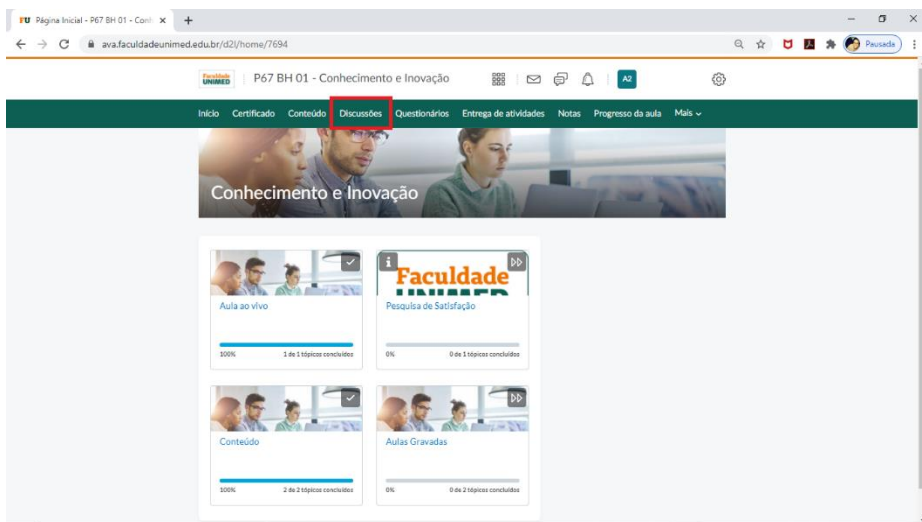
FU Página Inicial - P67 BH 01 - Conh ×
+

ava.faculdadeunimed.edu.br/d2l/home/7694

Pausada

Faculdade UNIMED | P67 BH 01 - Conhecimento e Inovação

A2

Início Certificado Conteúdo Discussões Questionários Entrega de atividades Notas Progresso da aula Mais

Conhecimento e Inovação

Aula ao vivo
100% 1 de 1 tópicos concluídos

Faculdade
Pesquisa de Satisfação
0% 0 de 1 tópicos concluídos

Conteúdo
100% 2 de 2 tópicos concluídos

Aulas Gravadas
0% 0 de 2 tópicos concluídos